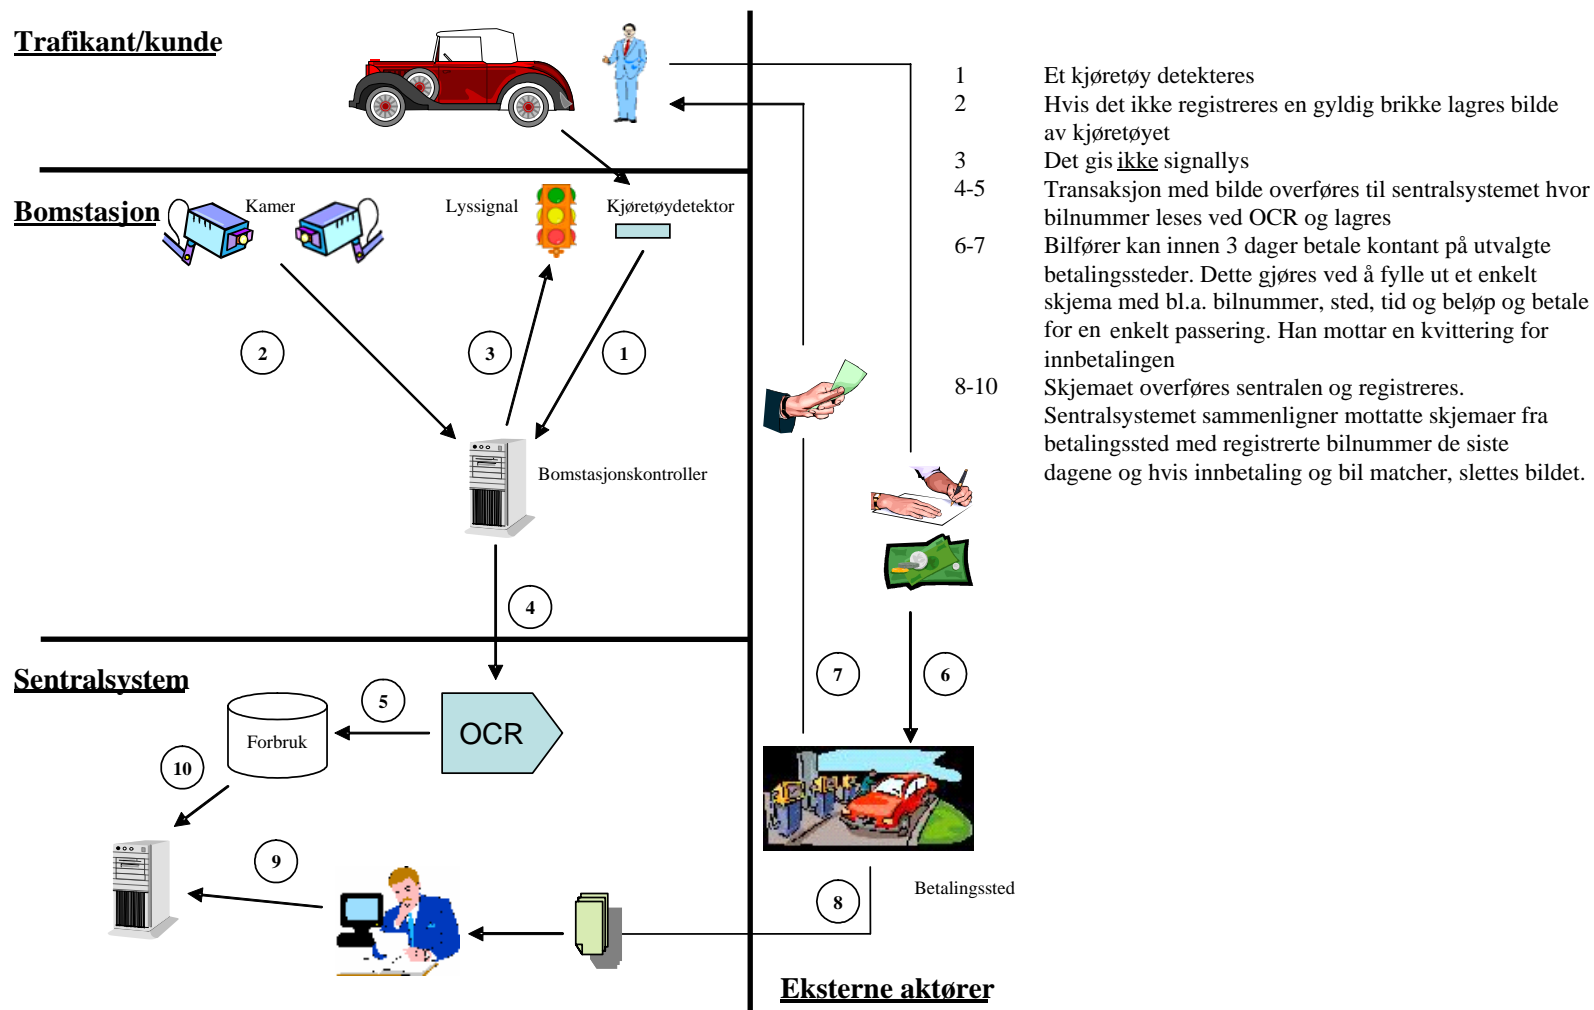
Trafikant/kunde

Bomstasjon

Kamer

Lyssignal

Kjøretøydetektor

2

3

1

Bomstasjonskontroller

4

Sentralsystem

5

Forbruk

OCR

10

9

7

6

8

Betalingssted

Eksterne aktører

| | |
|---|---|
| 1 | Et kjøretøy detekteres |
| 2 | Hvis det ikke registreres en gyldig brikke lagres bilde av kjøretøyet |
| 3 | Det gis ikke signallys |
| 4-5 | Transaksjon med bilde overføres til sentralsystemet hvor bilnummer leses ved OCR og lagres |
| 6-7 | Bilfører kan innen 3 dager betale kontant på utvalgte betalingssteder. Dette gjøres ved å fylle ut et enkelt skjema med bl.a. bilnummer, sted, tid og beløp og betale for en enkelt passering. Han mottar en kvittering for innbetalingen |
| 8-10 | Skjemaet overføres sentralen og registreres. Sentralsystemet sammenligner mottatte skjemaer fra betalingssted med registrerte bilnummer de siste dagene og hvis innbetaling og bil matcher, slettes bildet. |